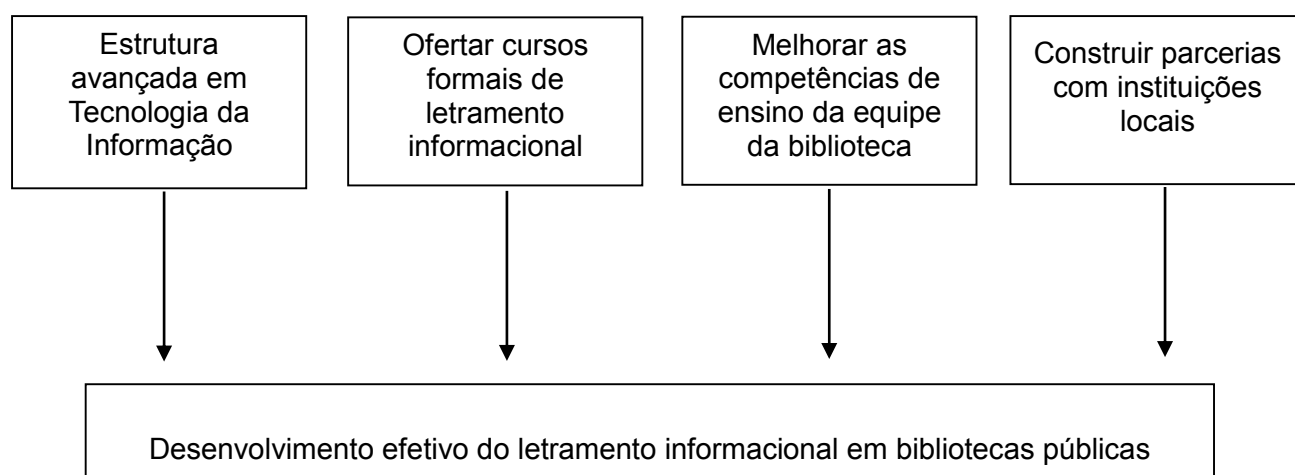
Estrutura avançada em Tecnologia da Informação

Ofertar cursos formais de letramento informacional

Melhorar as competências de ensino da equipe da biblioteca

Construir parcerias com instituições locais

Desenvolvimento efetivo do letramento informacional em bibliotecas públicas